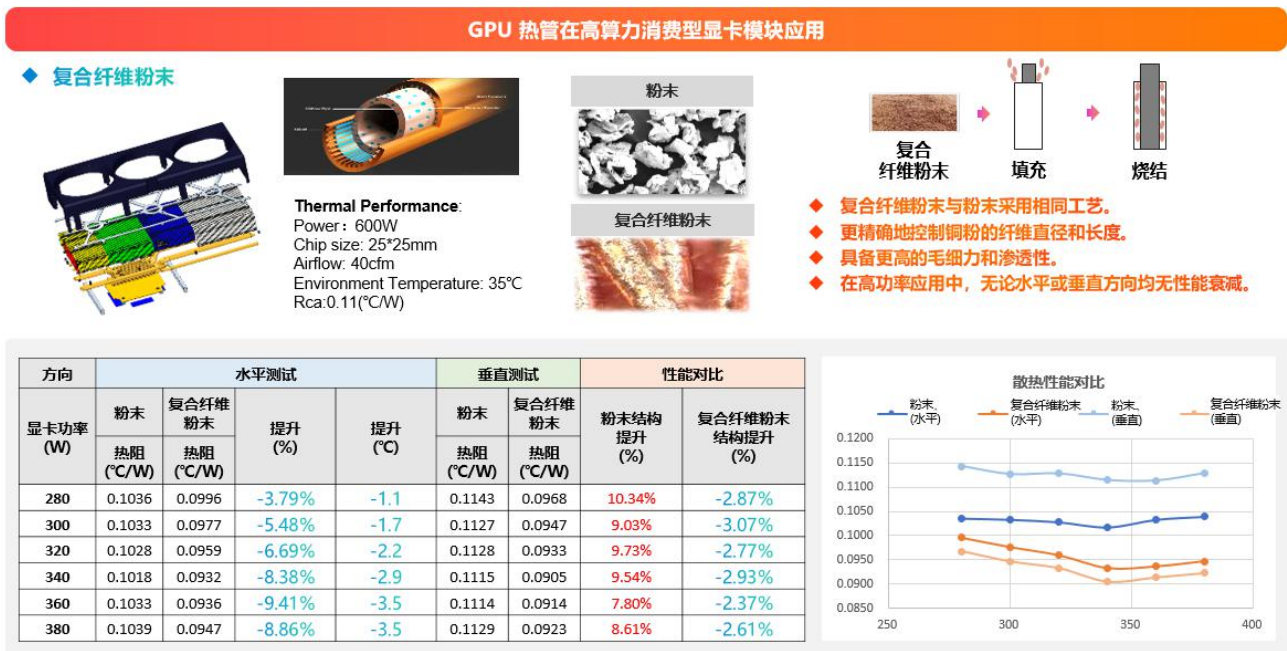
GPU 热管在高算力消费型显卡模块应用

◆ 复合纤维粉末

Thermal Performance:
Power：600W
Chip size: 25*25mm
Airflow: 40cfm
Environment Temperature: 35℃
Rca:0.11(℃/W)

粉末

复合纤维粉末

复合纤维粉末

填充

烧结

◆ 复合纤维粉末与粉末采用相同工艺。
◆ 更精确地控制铜粉的纤维直径和长度。
◆ 具备更高的毛细力和渗透性。
◆ 在高功率应用中，无论水平或垂直方向均无性能衰减。

| 方向 | 水平测试 | | | | 垂直测试 | | 性能对比 | |
|---|---|---|---|---|---|---|---|---|
| 显卡功率 (W) | 粉末 热阻 (℃/W) | 复合纤维粉末 热阻 (℃/W) | 提升 (%) | 提升 (℃) | 粉末 热阻 (℃/W) | 复合纤维粉末 热阻 (℃/W) | 粉末结构提升 (%) | 复合纤维粉末结构提升 (%) |
| 280 | 0.1036 | 0.0996 | -3.79% | -1.1 | 0.1143 | 0.0968 | 10.34% | -2.87% |
| 300 | 0.1033 | 0.0977 | -5.48% | -1.7 | 0.1127 | 0.0947 | 9.03% | -3.07% |
| 320 | 0.1028 | 0.0959 | -6.69% | -2.2 | 0.1128 | 0.0933 | 9.73% | -2.77% |
| 340 | 0.1018 | 0.0932 | -8.38% | -2.9 | 0.1115 | 0.0905 | 9.54% | -2.93% |
| 360 | 0.1033 | 0.0936 | -9.41% | -3.5 | 0.1114 | 0.0914 | 7.80% | -2.37% |
| 380 | 0.1039 | 0.0947 | -8.86% | -3.5 | 0.1129 | 0.0923 | 8.61% | -2.61% |

散热性能对比
粉末、(水平)
复合纤维粉末(水平)
粉末、(垂直)
复合纤维粉末(垂直)
0.1200
0.1150
0.1100
0.1050
0.1000
0.0950
0.0900
0.0850
250
300
350
400